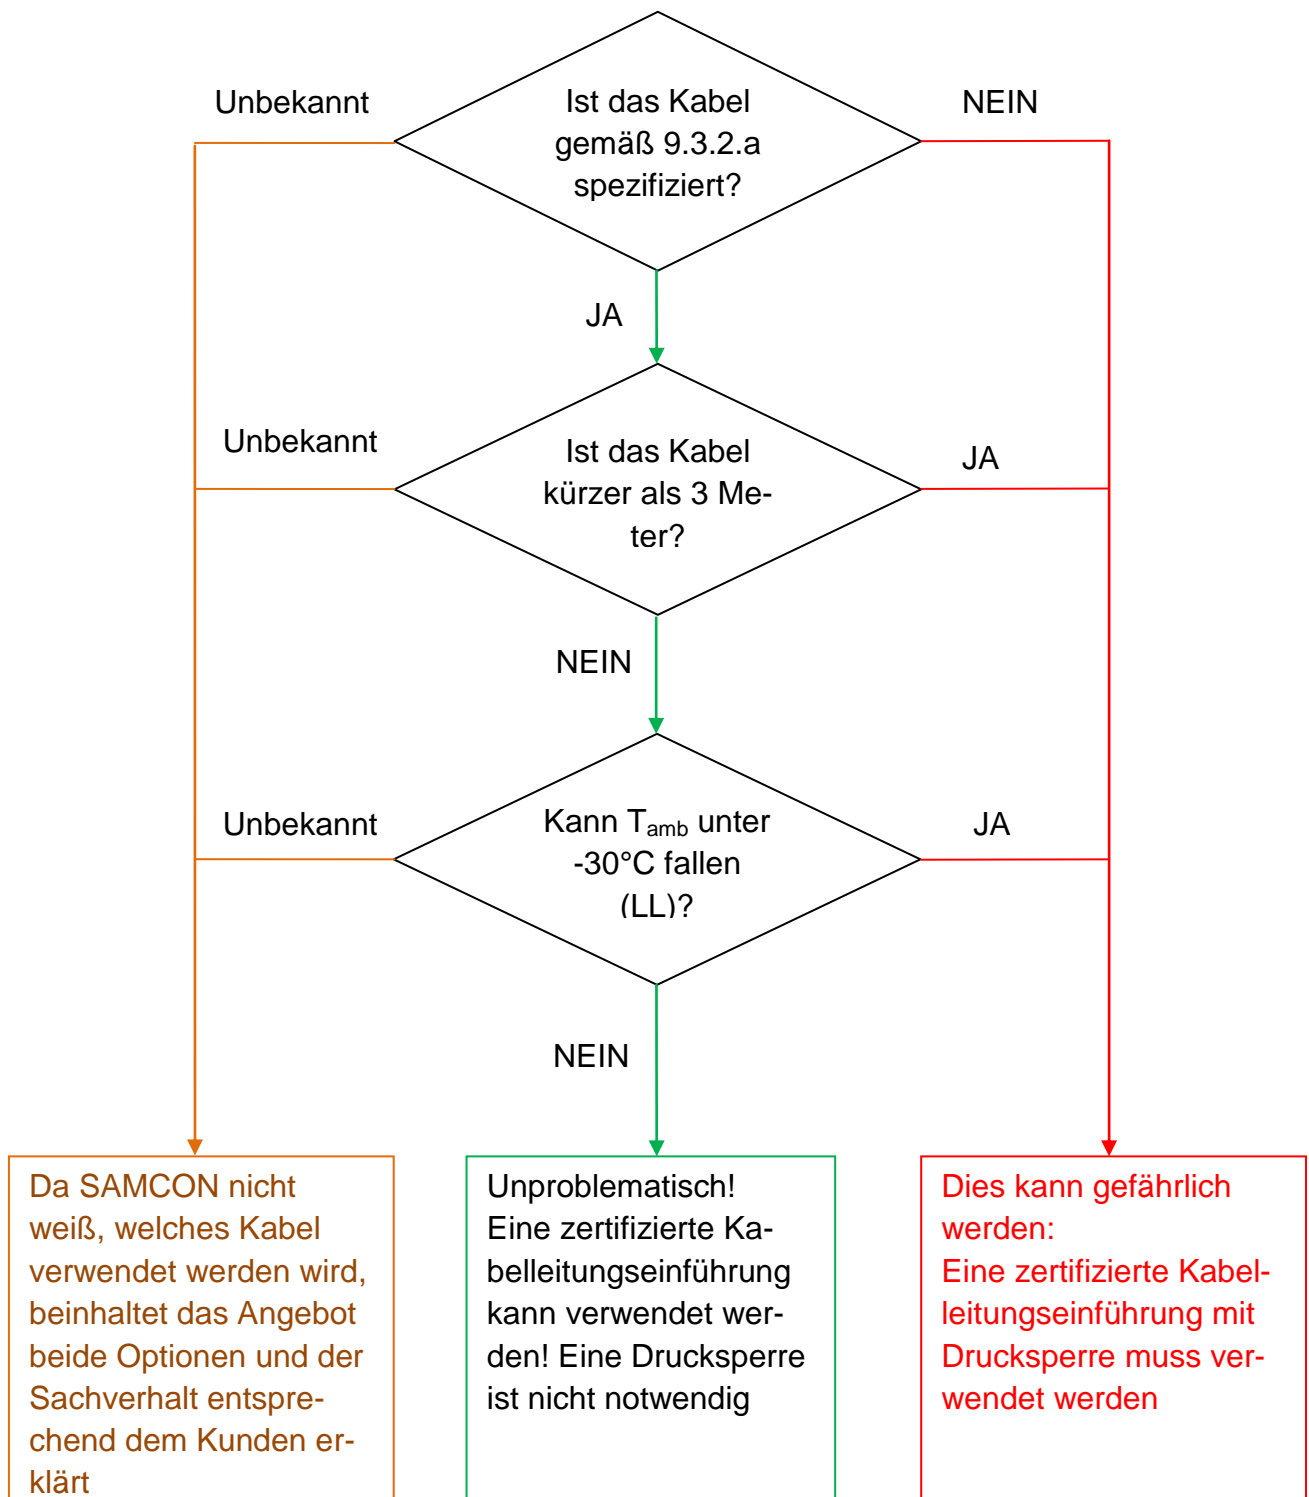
Unbekannt

Ist das Kabel gemäß 9.3.2.a spezifiziert?

NEIN

JA

Unbekannt

Ist das Kabel kürzer als 3 Meter?

JA

NEIN

Unbekannt

Kann $T_{amb}$ unter -30°C fallen (LL)?

JA

NEIN

Da SAMCON nicht weiß, welches Kabel verwendet werden wird, beinhaltet das Angebot beide Optionen und der Sachverhalt entsprechend dem Kunden erklärt

Unproblematisch! Eine zertifizierte Kabelleitungseinführung kann verwendet werden! Eine Drucksperre ist nicht notwendig

Dies kann gefährlich werden:
Eine zertifizierte Kabelleitungseinführung mit Drucksperre muss verwendet werden